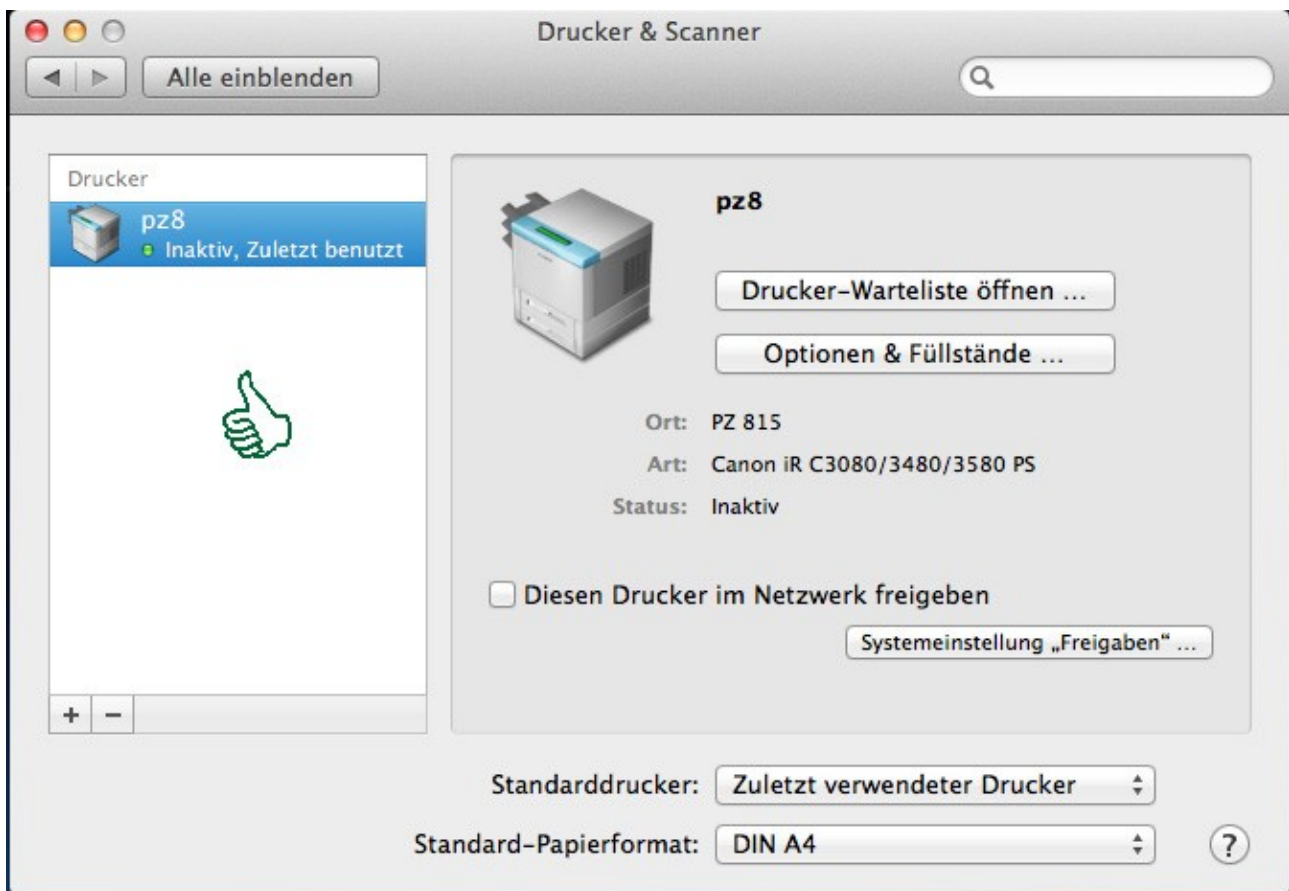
Drucker & Scanner

Alle einblenden

Drucker

pz8
Inaktiv, Zuletzt benutzt

+ −

pz8

Drucker-Warteliste öffnen ...

Optionen & Füllstände ...

Ort: PZ 815

Art: Canon iR C3080/3480/3580 PS

Status: Inaktiv

Diesen Drucker im Netzwerk freigeben

Systemeinstellung „Freigaben" ...

Standarddrucker: Zuletzt verwendeter Drucker

Standard-Papierformat: DIN A4

?